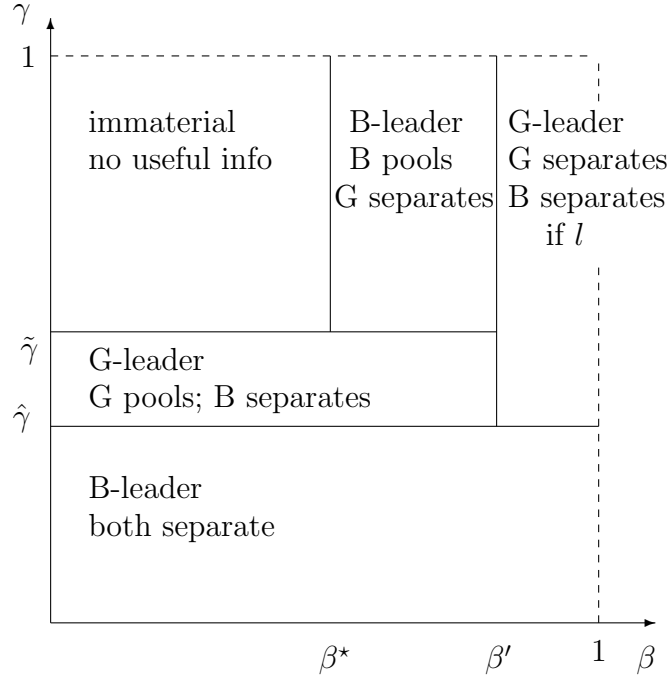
$\gamma$

1

immaterial
no useful info

B-leader
B pools
G separates

G-leader
G separates
B separates
if $l$

$\tilde{\gamma}$

G-leader
G pools; B separates

$\hat{\gamma}$

B-leader
both separate

$\beta^{\star}$

$\beta'$

1

$\beta$